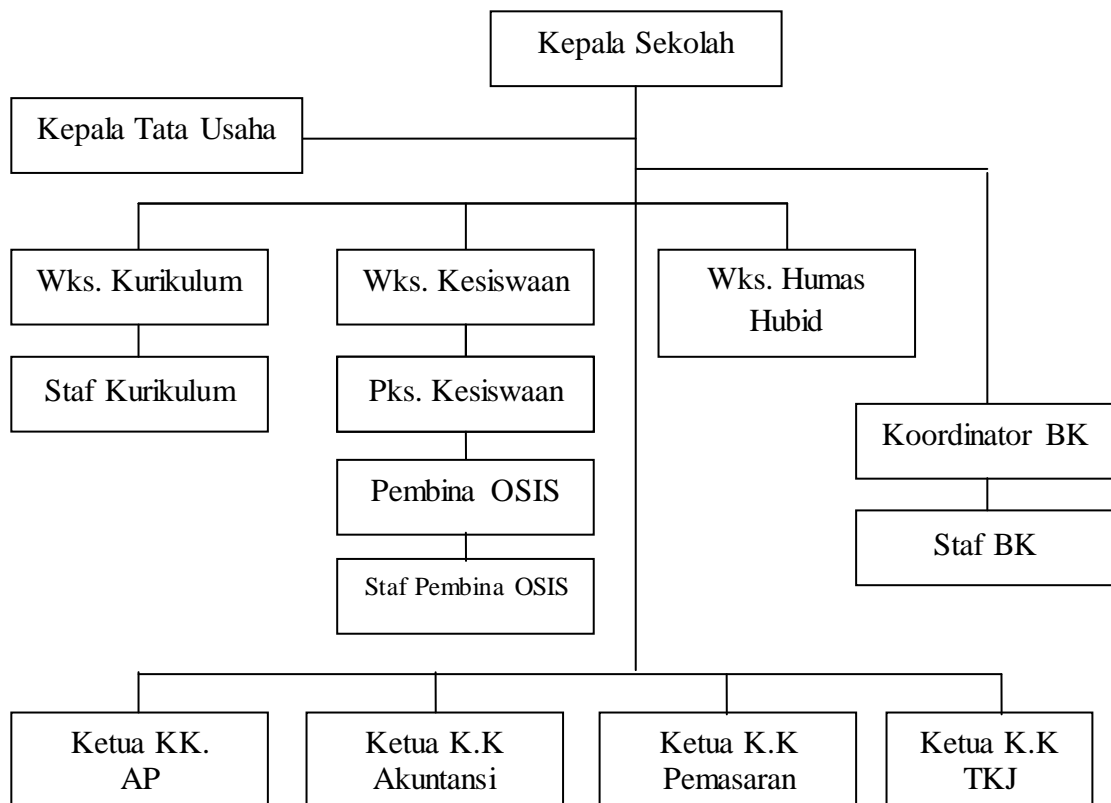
Kepala Sekolah

Kepala Tata Usaha

Wks. Kurikulum

Staf Kurikulum

Wks. Kesiswaan

Pks. Kesiswaan

Pembina OSIS

Staf Pembina OSIS

Wks. Humas Hubid

Koordinator BK

Staf BK

Ketua KK. AP

Ketua K.K Akuntansi

Ketua K.K Pemasaran

Ketua K.K TKJ